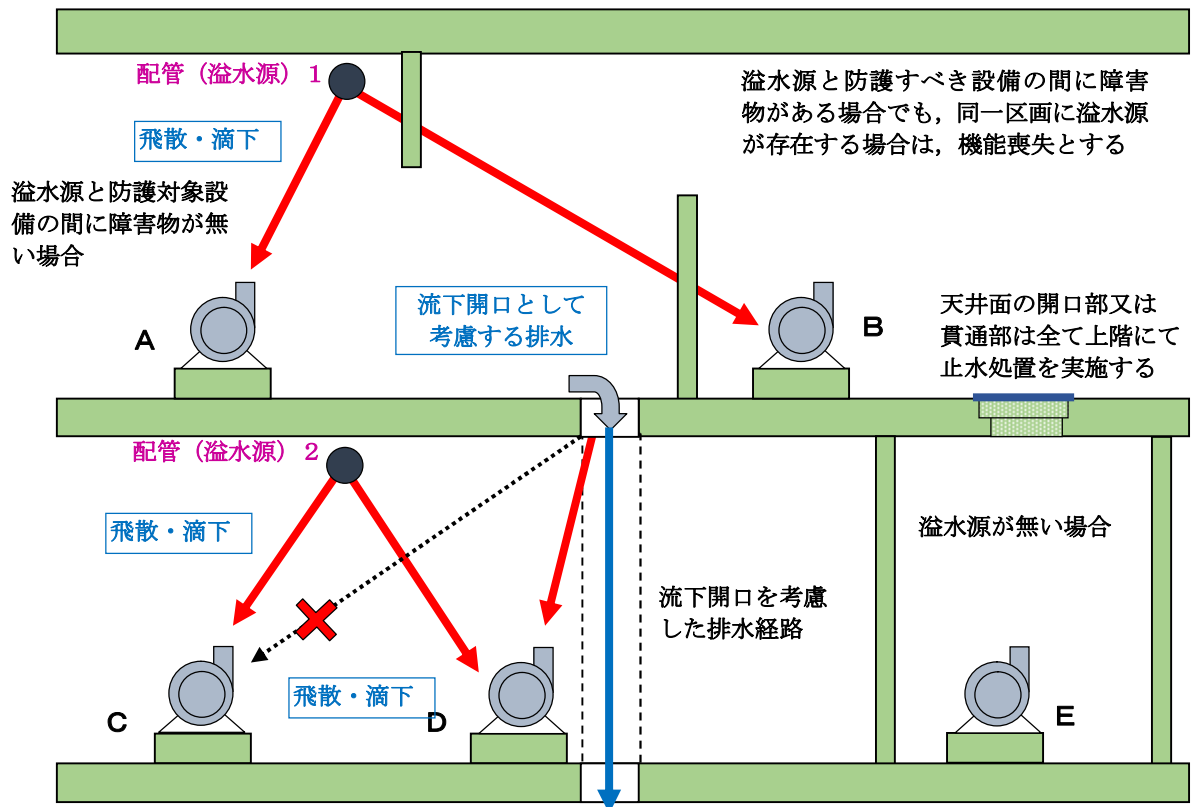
配管（溢水源）１

飛散・滴下

溢水源と防護対象設備の間に障害物が無い場合

溢水源と防護すべき設備の間に障害物がある場合でも，同一区画に溢水源が存在する場合は，機能喪失とする

A

流下開口として考慮する排水

B

天井面の開口部又は貫通部は全て上階にて止水処置を実施する

配管（溢水源）２

飛散・滴下

溢水源が無い場合

流下開口を考慮した排水経路

飛散・滴下

C

D

E